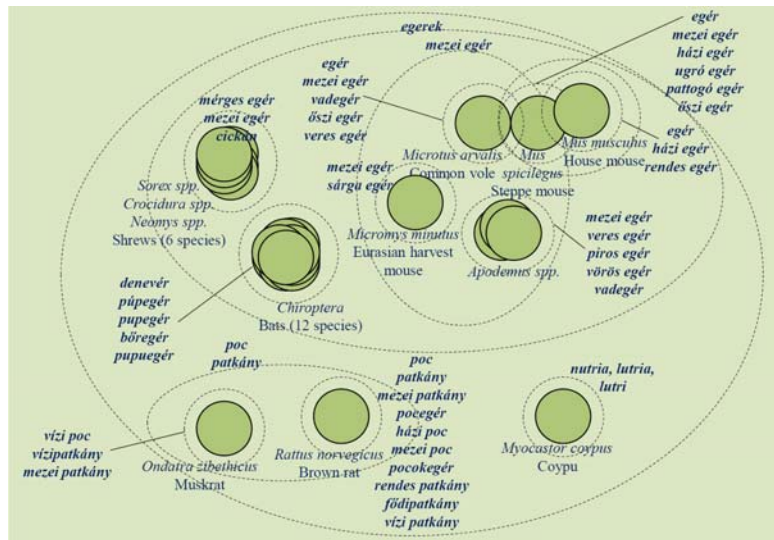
egerek
mezei egér

egér
mezei egér
házi egér
ugró egér
pattogó egér
őszi egér

egér
mezei egér
vadegér
őszi egér
veres egér

mérges egér
mezei egér
cickán

Microtus arvalis
Common vole

Mus spicilegus
Steppe mouse

Mus musculus
House mouse

egér
házi egér
rendes egér

mezei egér
sárgu egér

Sorex spp.
Crocidura spp.
Neomys spp.
Shrews (6 species)

Micromys minutus
Eurasian harvest mouse

Apodemus spp.

mezei egér
veres egér
piros egér
vörös egér
vadegér

denevér
púpegér
pupegér
bőregér
pupuegér

Chiroptera
Bats (12 species)

poc
patkány

poc
patkány
mezei patkány
pocegér
házi poc
mezei poc
pocokegér
rendes patkány
fődipatkány
vízi patkány

nutria, lutria,
lutri

vízi poc
vízipatkány
mezei patkány

Ondatra zibethicus
Muskrat

Rattus norvegicus
Brown rat

Myocastor coypus
Coypu